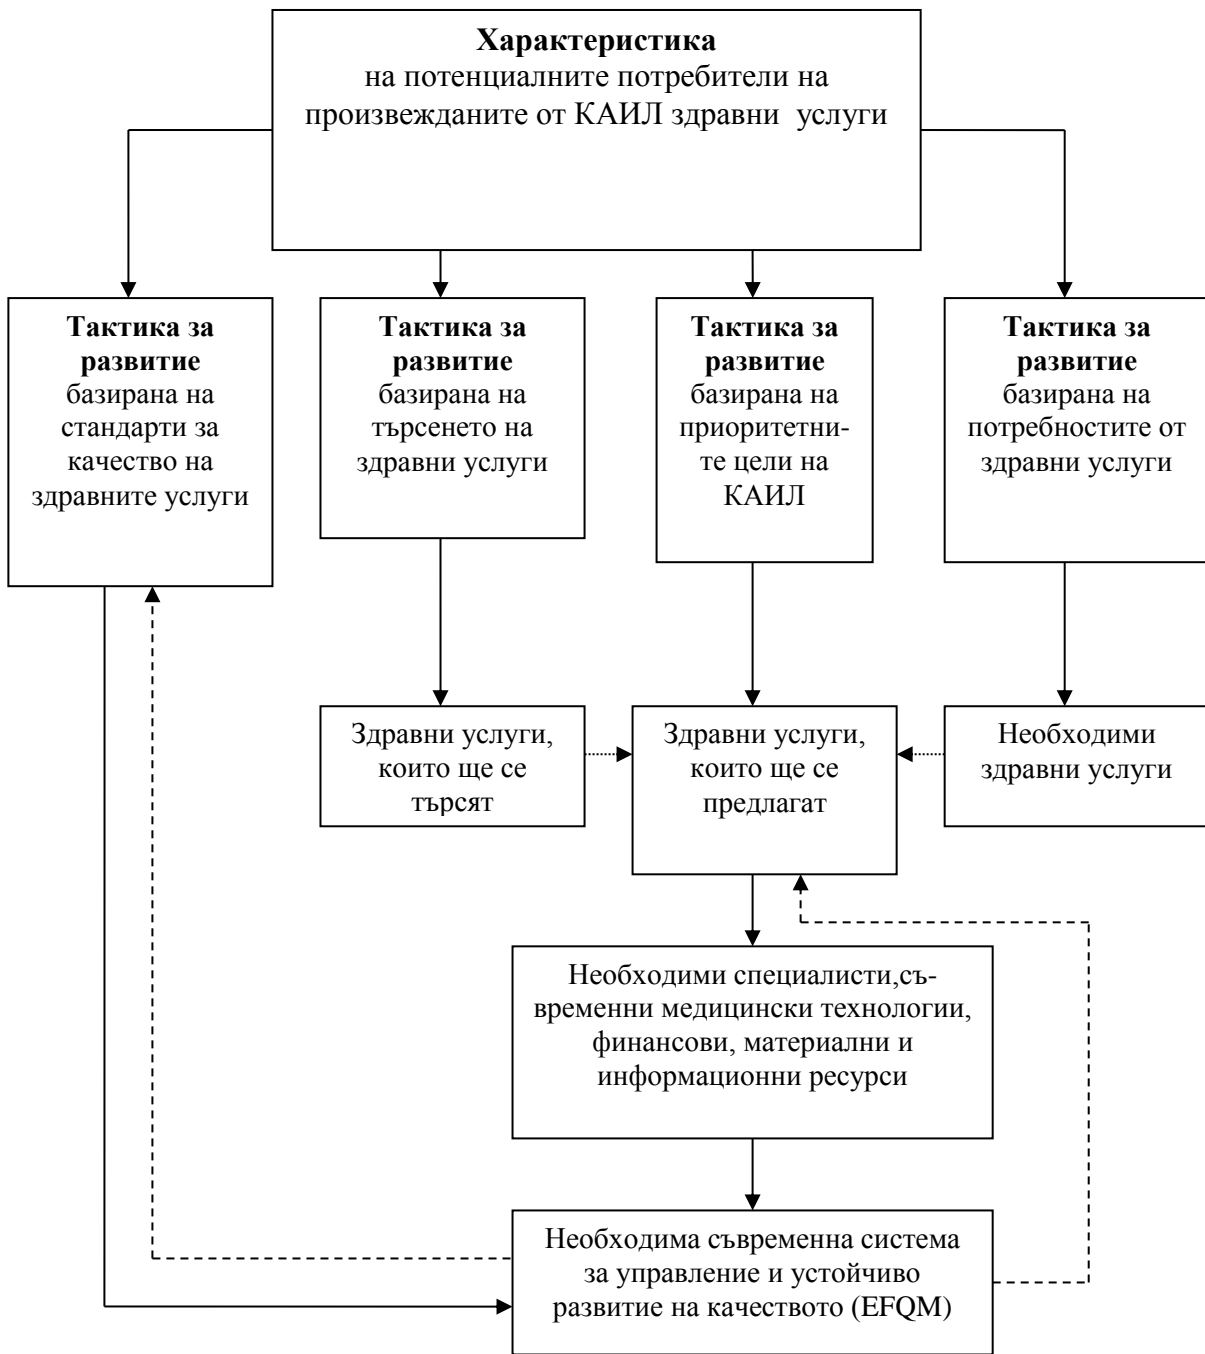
**Характеристика**
на потенциалните потребители на произвежданите от КАИЛ здравни услуги

**Тактика за развитие** базирана на стандарти за качество на здравните услуги

**Тактика за развитие** базирана на търсенето на здравни услуги

**Тактика за развитие** базирана на приоритетните цели на КАИЛ

**Тактика за развитие** базирана на потребностите от здравни услуги

Здравни услуги, които ще се търсят

Здравни услуги, които ще се предлагат

Необходими здравни услуги

Необходими специалисти,съвременни медицински технологии, финансови, материални и информационни ресурси

Необходима съвременна система за управление и устойчиво развитие на качеството (EFQM)